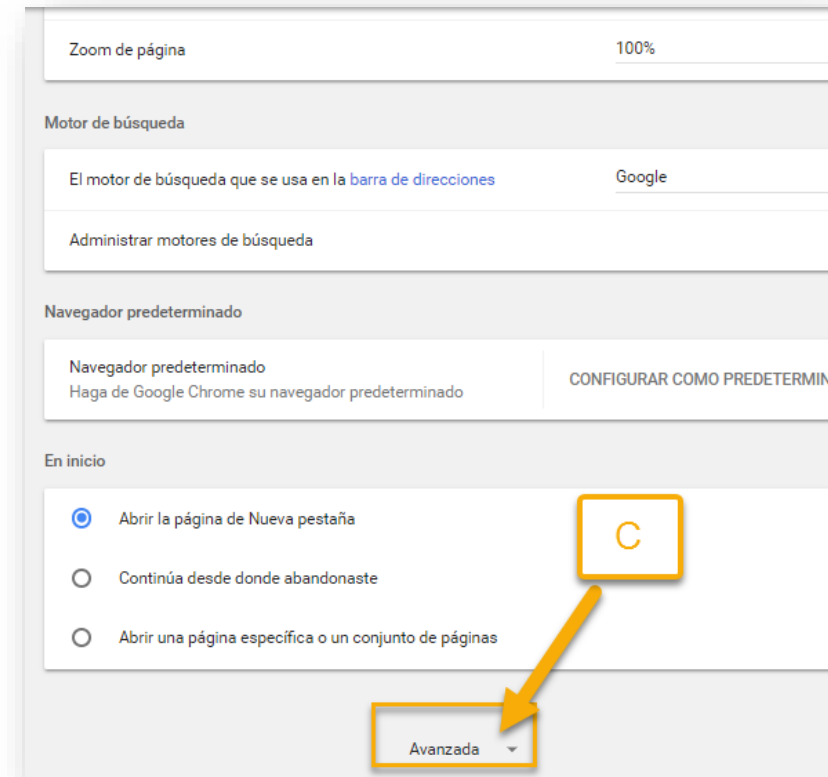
Zoom de página

100%

Motor de búsqueda

El motor de búsqueda que se usa en la barra de direcciones

Google

Administrar motores de búsqueda

Navegador predeterminado

Navegador predeterminado
Haga de Google Chrome su navegador predeterminado

CONFIGURAR COMO PREDETERMIN

En inicio

Abrir la página de Nueva pestaña

Continúa desde donde abandonaste

Abrir una página específica o un conjunto de páginas

C

Avanzada